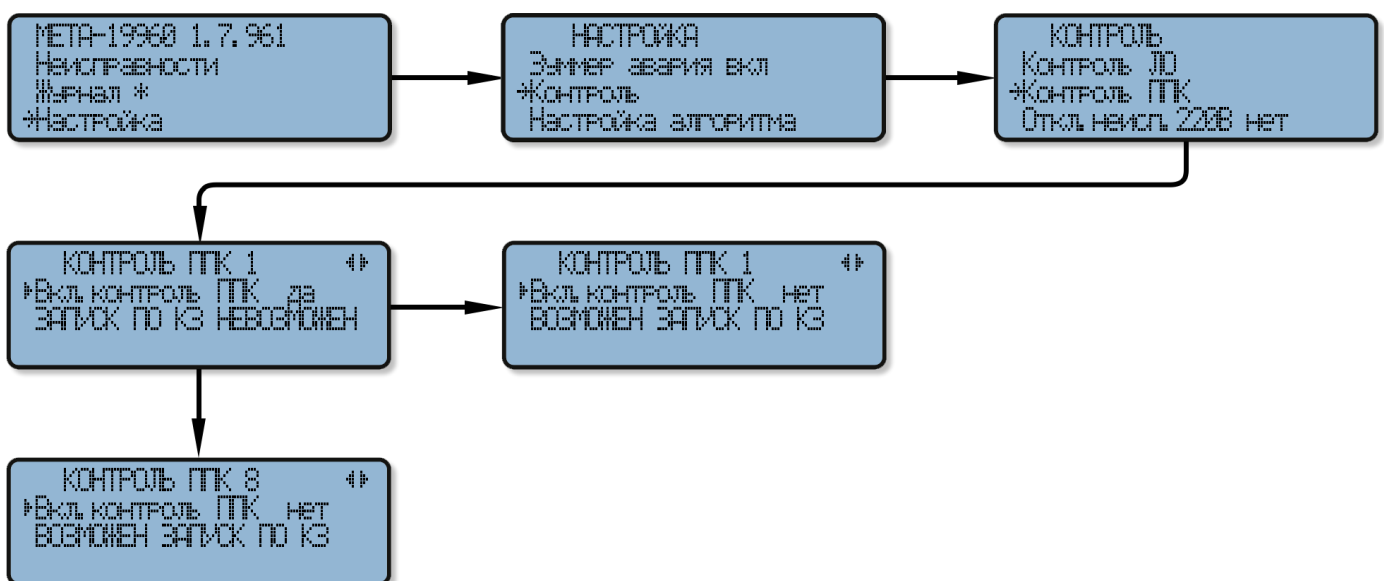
МЕТА-19960 1.7.961
Неисправности
Журнал *
*Настройка

НАСТРОЙКА
Зуммер авария вкл
*Контроль
Настройка алгоритма

КОНТРОЛЬ
Контроль JD
*Контроль ППК
Откл. неиспр. 220В нет

КОНТРОЛЬ ППК 1 ◂▸
▸Вкл. контроль ППК да
ЗАПУСК ПО КЗ НЕВОЗМОЖЕН

КОНТРОЛЬ ППК 1 ◂▸
▸Вкл. контроль ППК нет
ВОЗМОЖЕН ЗАПУСК ПО КЗ

КОНТРОЛЬ ППК 8 ◂▸
▸Вкл. контроль ППК нет
ВОЗМОЖЕН ЗАПУСК ПО КЗ